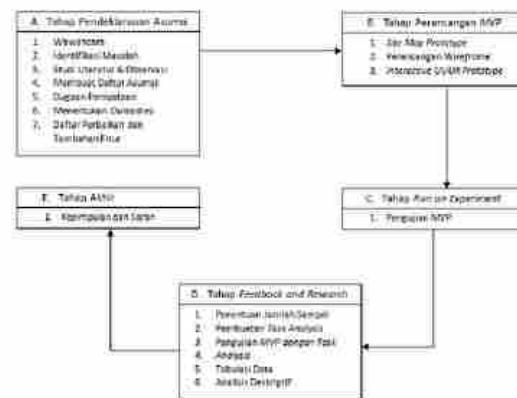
A. Tahap Pendeklarasian Asumsi

1. Wawancara
2. Identifikasi Masalah
3. Studi Literatur & Observasi
4. Membuat Daftar Asumsi
5. Diagram Pemodelan
6. Menentukan Dataset
7. Daftar Perbaikan dan Tambahan Fitur

B. Tahap Perancangan MVP

1. User Map Prototype
2. Perancangan Wireframe
3. Interactive UI/UX Prototype

E. Tahap Akhir

1. Kesimpulan dan Saran

C. Tahap Run an Experiment

1. Pengujian MVP

D. Tahap Feedback and Research

1. Penentuan Jumlah Sampel
2. Pembuatan Task Analysis
3. Pengujian MVP dengan Task
4. Analysis
5. Tabulasi Data
6. Analisis Deskriptif